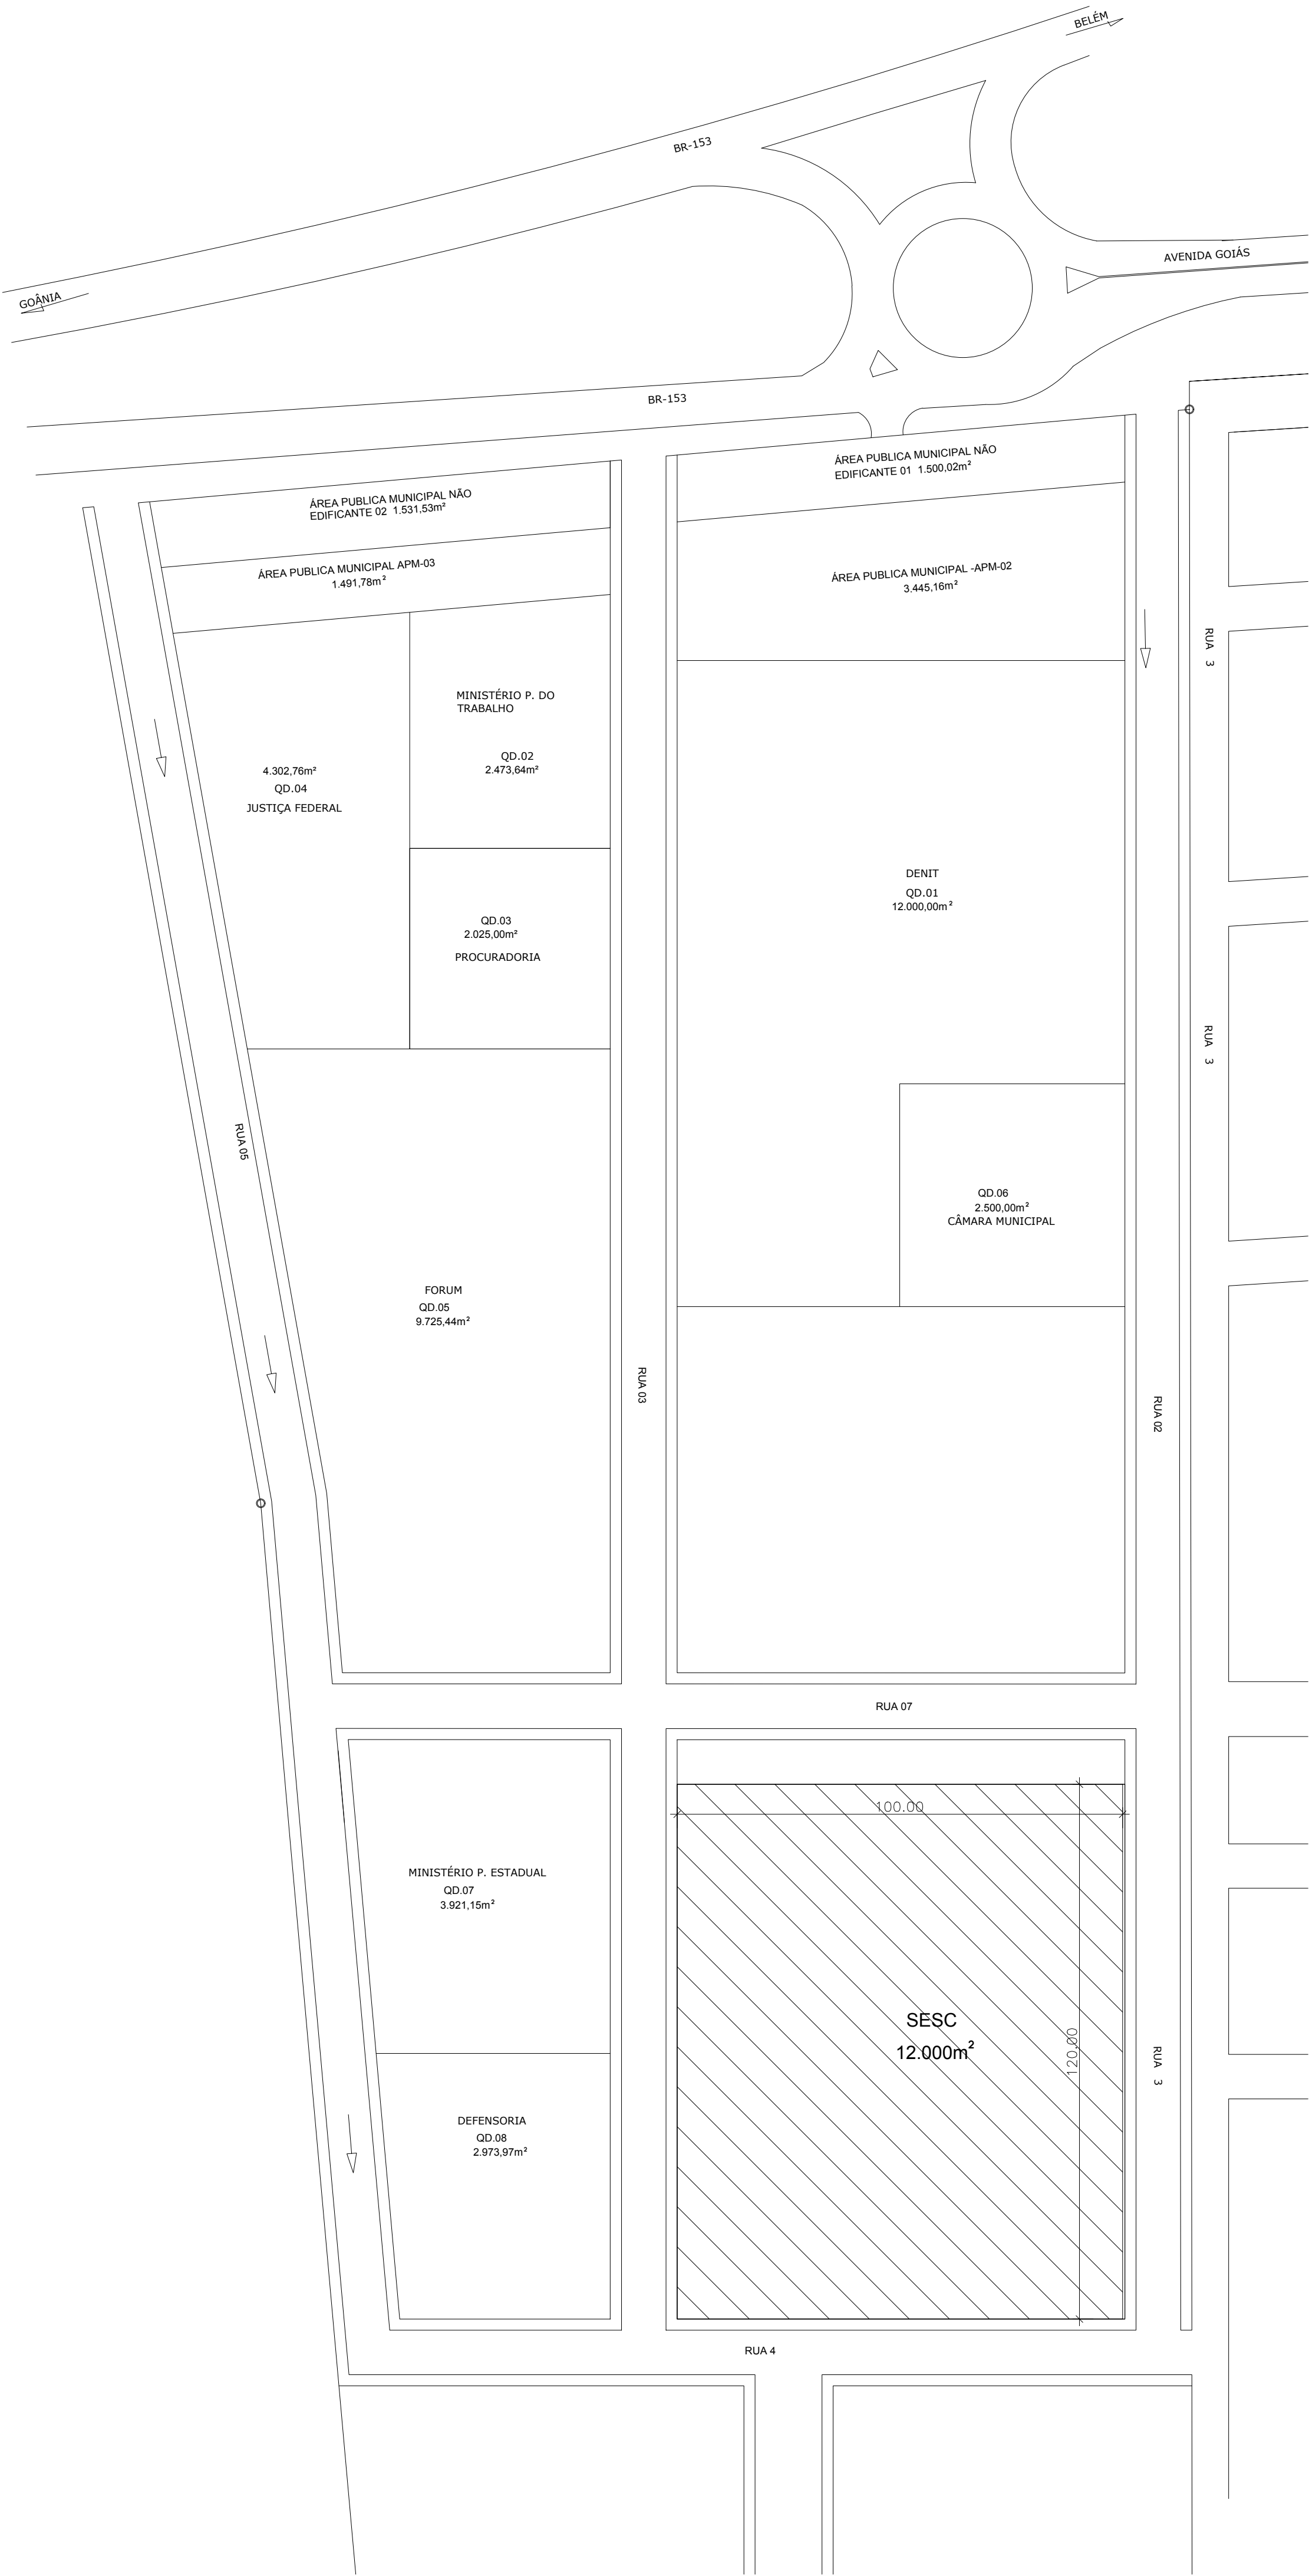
BELÉM

BR-153

GOÂNIA

AVENIDA GOIÁS

BR-153

ÁREA PUBLICA MUNICIPAL NÃO EDIFICANTE 01 1.500,02m²

ÁREA PUBLICA MUNICIPAL NÃO EDIFICANTE 02 1.531,53m²

ÁREA PUBLICA MUNICIPAL APM-03 1.491,78m²

ÁREA PUBLICA MUNICIPAL -APM-02 3.445,16m²

RUA 3

MINISTÉRIO P. DO TRABALHO

QD.02 2.473,64m²

4.302,76m² QD.04 JUSTIÇA FEDERAL

DENIT QD.01 12.000,00m²

QD.03 2.025,00m² PROCURADORIA

RUA 3

RUA 05

QD.06 2.500,00m² CÂMARA MUNICIPAL

FORUM QD.05 9.725,44m²

RUA 03

RUA 02

RUA 07

100.00

MINISTÉRIO P. ESTADUAL QD.07 3.921,15m²

SESC 12.000m²

120.00

RUA 3

DEFENSORIA QD.08 2.973,97m²

RUA 4